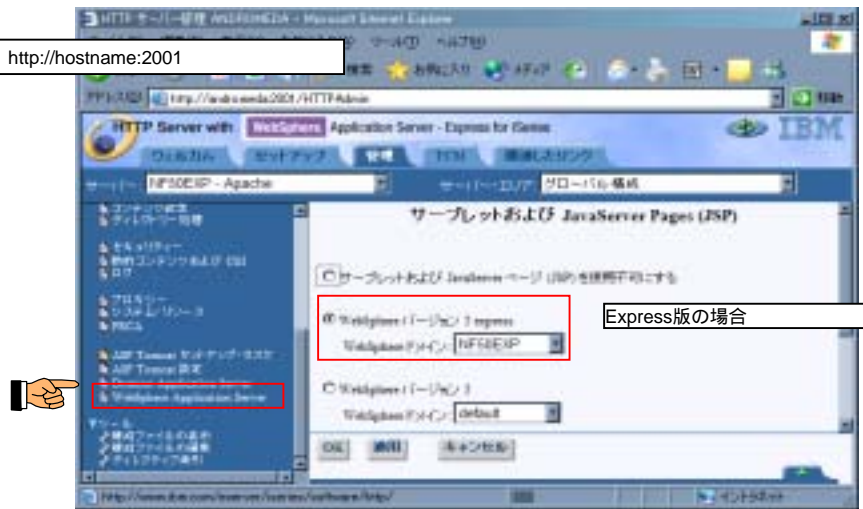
HTTP サーバー管理 ANDROMEDA - Microsoft Internet Explorer

http://hostname:2001

ツール(T) ヘルプ(H)

検索 お気に入り メディア

アドレス(D) http://andromeda:2001/HTTPAdmin

移動

HTTP Server with WebSphere Application Server - Express for iSeries

IBM

ウェルカム セットアップ 管理 TCP 関連したリンク

サーバー: NF50EXP - Apache

サーバー・エリア: グローバル構成

コンテンツ設定
ディレクトリー管理

セキュリティー
動的コンテンツおよび CGI
ログ

プロキシー
システム・リソース
PICS

ASF Tomcat セットアップ・タスク
ASF Tomcat 設定
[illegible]
WebSphere Application Server

ツール
構成ファイルの表示
構成ファイルの編集
ディレクティブ索引

サーブレットおよび JavaServer Pages (JSP)

サーブレットおよび JavaServer ページ (JSP) を使用不可にする

WebSphere バージョン 5 express

WebSphere ドメイン: NF50EXP

Express版の場合

WebSphere バージョン 5

WebSphere ドメイン: default

OK 適用 キャンセル

http://www.ibm.com/eserver/iseries/software/http/

イントラネット